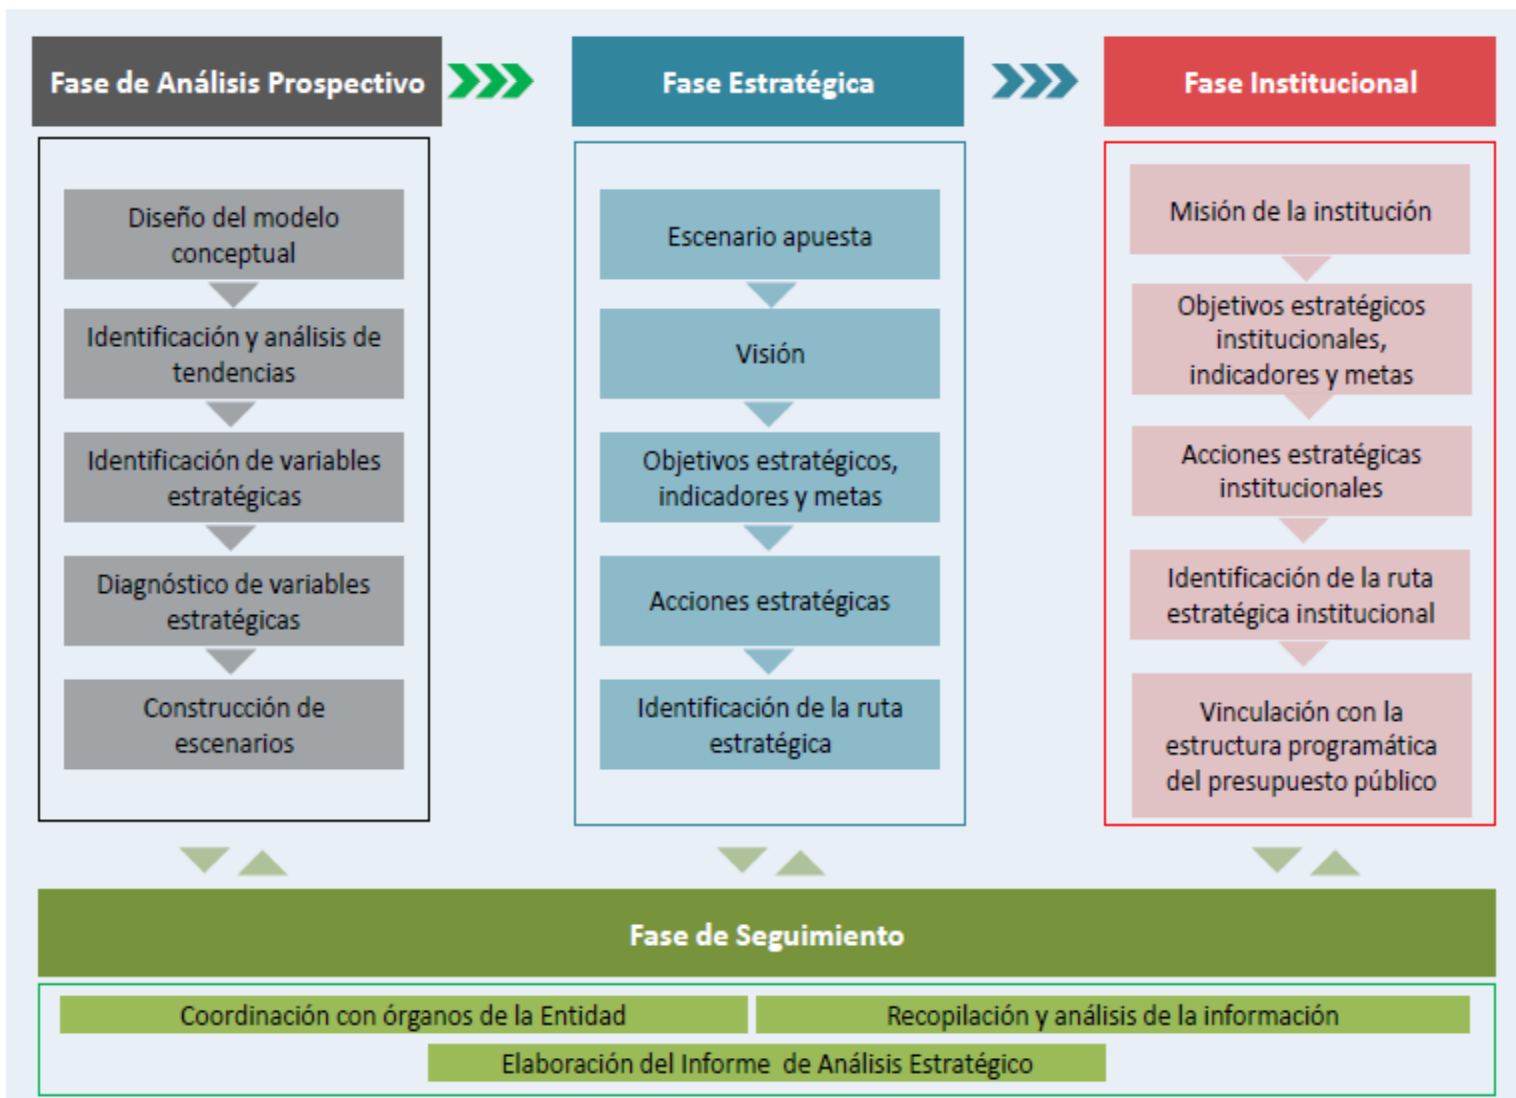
Fase de Análisis Prospectivo

Diseño del modelo conceptual

Identificación y análisis de tendencias

Identificación de variables estratégicas

Diagnóstico de variables estratégicas

Construcción de escenarios

Fase Estratégica

Escenario apuesta

Visión

Objetivos estratégicos, indicadores y metas

Acciones estratégicas

Identificación de la ruta estratégica

Fase Institucional

Misión de la institución

Objetivos estratégicos institucionales, indicadores y metas

Acciones estratégicas institucionales

Identificación de la ruta estratégica institucional

Vinculación con la estructura programática del presupuesto público

Fase de Seguimiento

Coordinación con órganos de la Entidad

Recopilación y análisis de la información

Elaboración del Informe de Análisis Estratégico